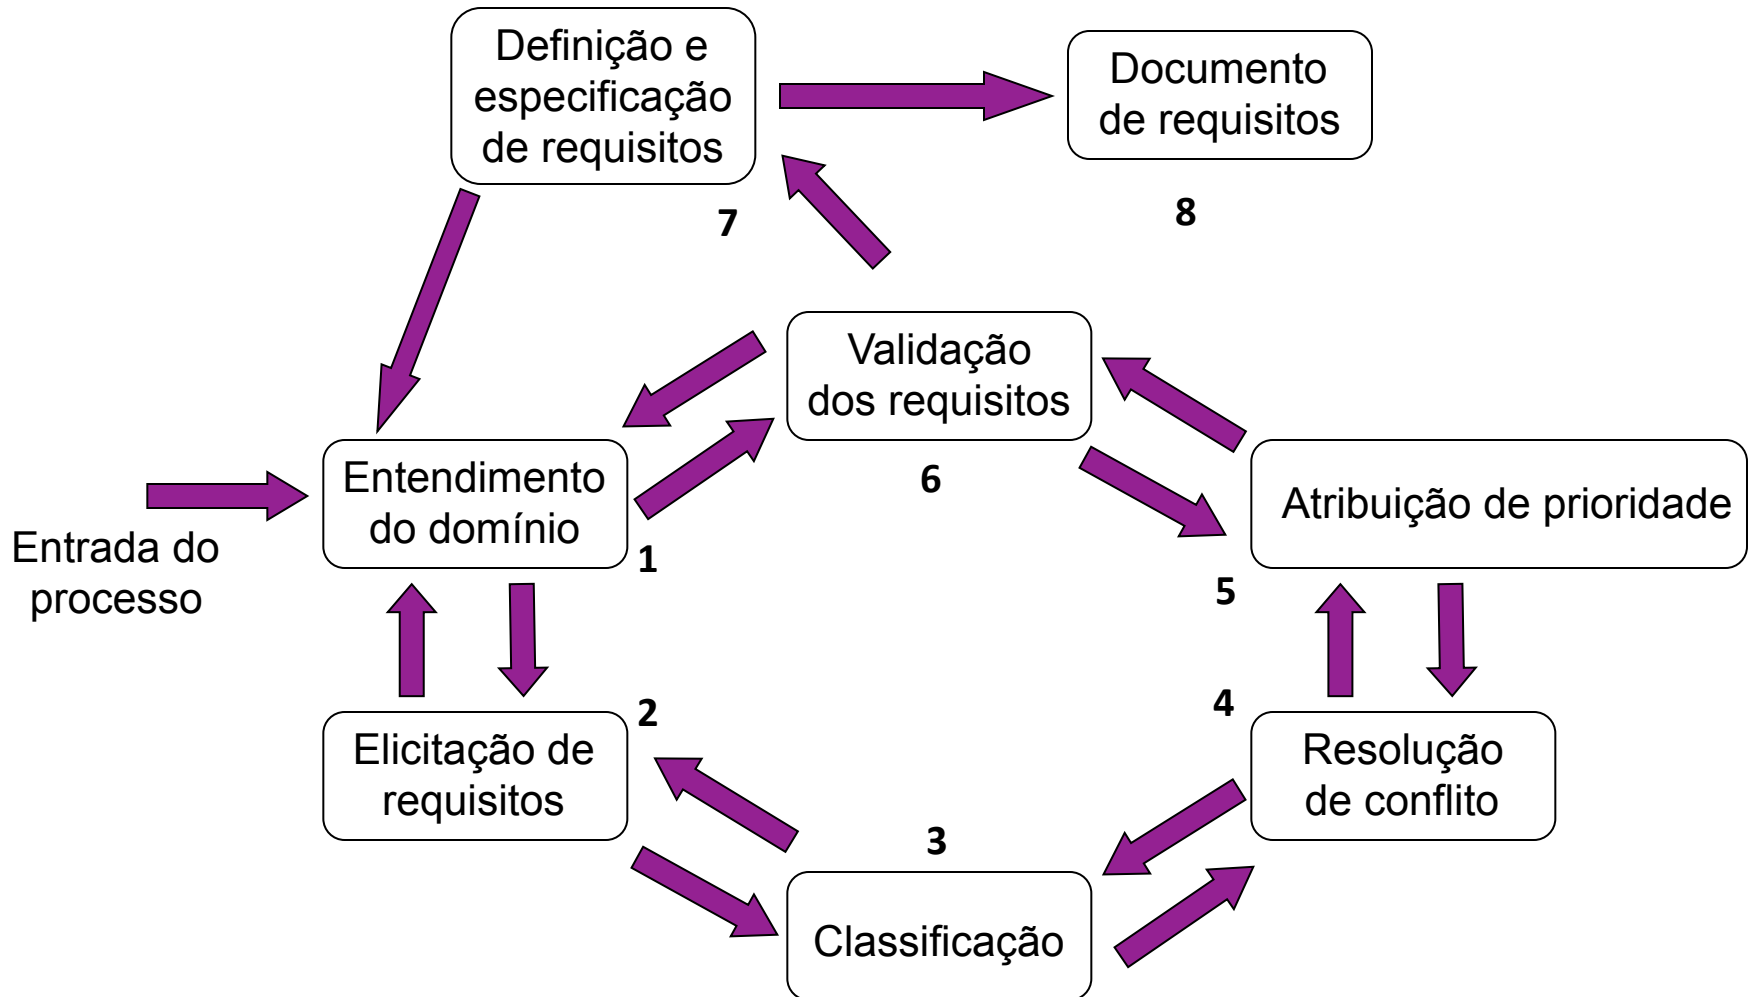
Definição e especificação de requisitos

Documento de requisitos

7

8

Validação dos requisitos

6

Entendimento do domínio

1

Entrada do processo

Atribuição de prioridade

5

2

4

Elicitação de requisitos

Resolução de conflito

3

Classificação